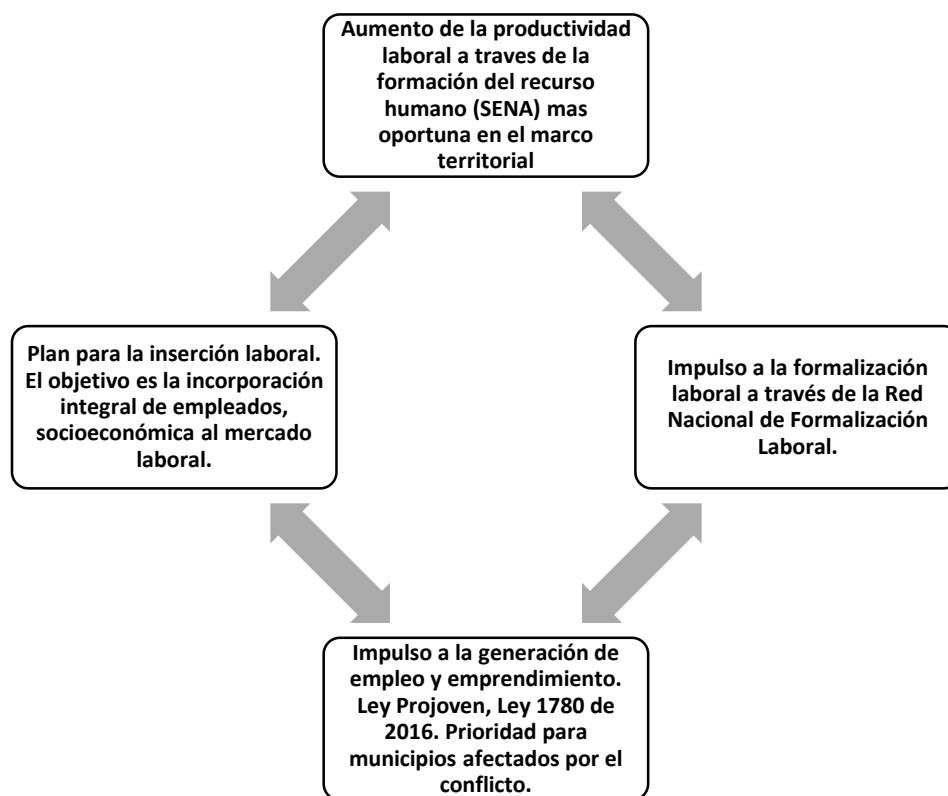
Aumento de la productividad laboral a traves de la formación del recurso humano (SENA) mas oportuna en el marco territorial

Plan para la inserción laboral. El objetivo es la incorporación integral de empleados, socioeconómica al mercado laboral.

Impulso a la formalización laboral a través de la Red Nacional de Formalización Laboral.

Impulso a la generación de empleo y emprendimiento. Ley Projoven, Ley 1780 de 2016. Prioridad para municipios afectados por el conflicto.